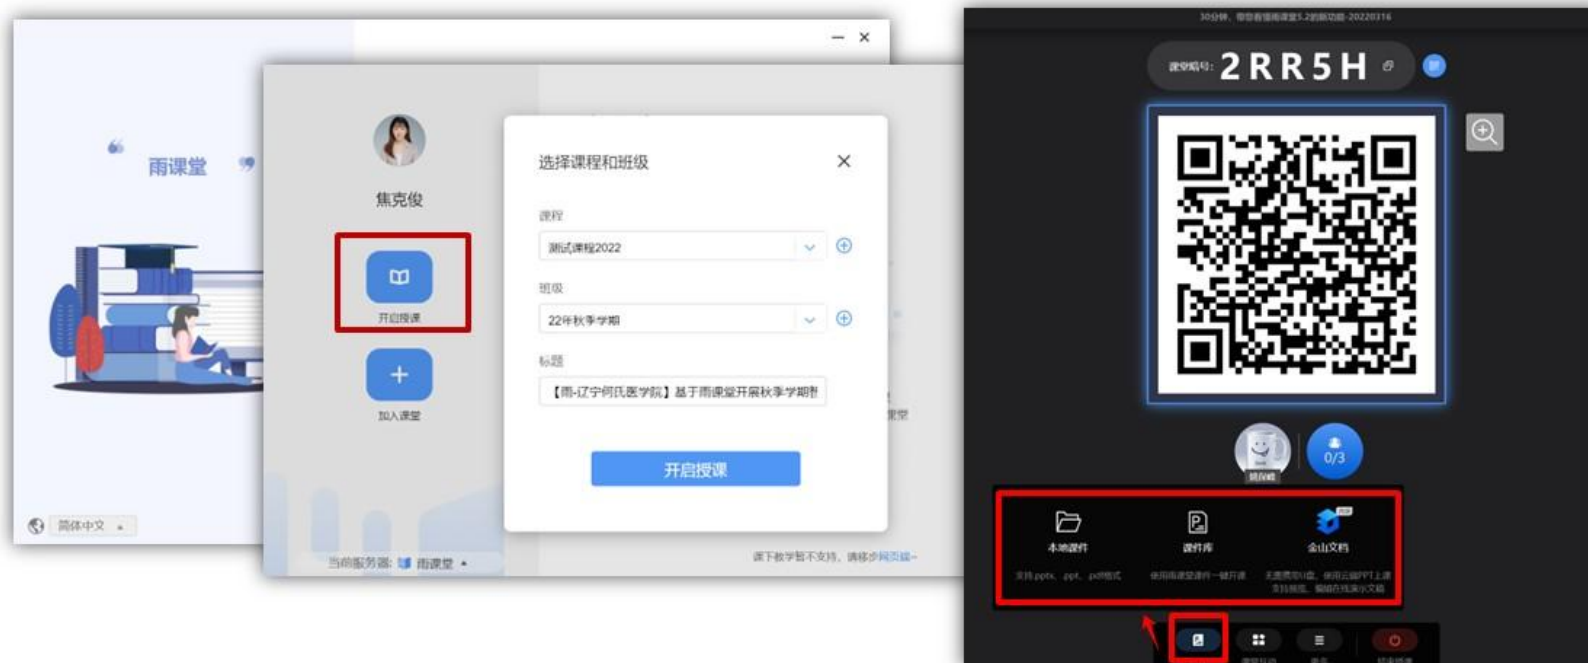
雨课堂

简体中文

焦克俊

开启授课

加入课堂

当前服务器: 雨课堂

选择课程和班级

课程

测试课程2022

班级

22年秋季学期

标题

【雨-辽宁何氏医学院】基于雨课堂开展秋季学期

开启授课

课下教学暂不支持，请移步网页端~

30分钟，带您看懂雨课堂5.2的新功能-20220316

课堂暗号: 2RR5H

0/3

本地课件

支持pptx、ppt、pdf格式

课件库

使用雨课堂课件一键开课

金山文档

无需携带U盘，使用云端PPT上课 支持批注，编辑在线演示文稿